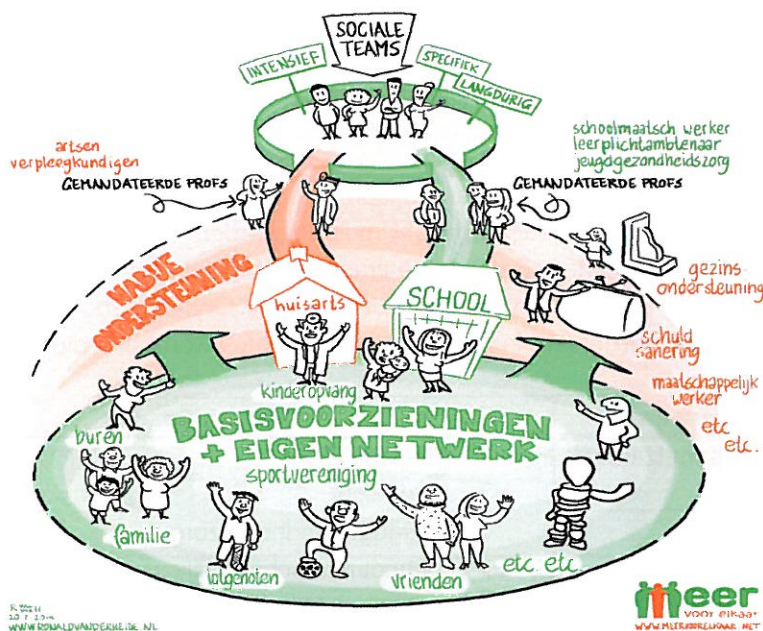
SOCIALE TEAMS

INTENSIEF

SPECIFIEK

LANGDURIG

artsen
verpleegkundigen

GEMANDATEERDE PROFS

schoolmaatsch werker
leerplichtambtenaar
jeugdgezondheidszorg

GEMANDATEERDE PROFS

NABIJE ONDERSTEUNING

huisarts

SCHOOL

gezins-ondersteuning

schuld sanering

maatschappelijk werker

etc etc.

kinderopvang

BASISVOORZIENINGEN + EIGEN NETWERK

sportvereniging

buren

familie

lotgenoten

vrienden

etc. etc.

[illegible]
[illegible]
WWW.RONALDVANDERHEIDE.NL

meer voor elkaar
WWW.MEERVOORELKAAR.NET